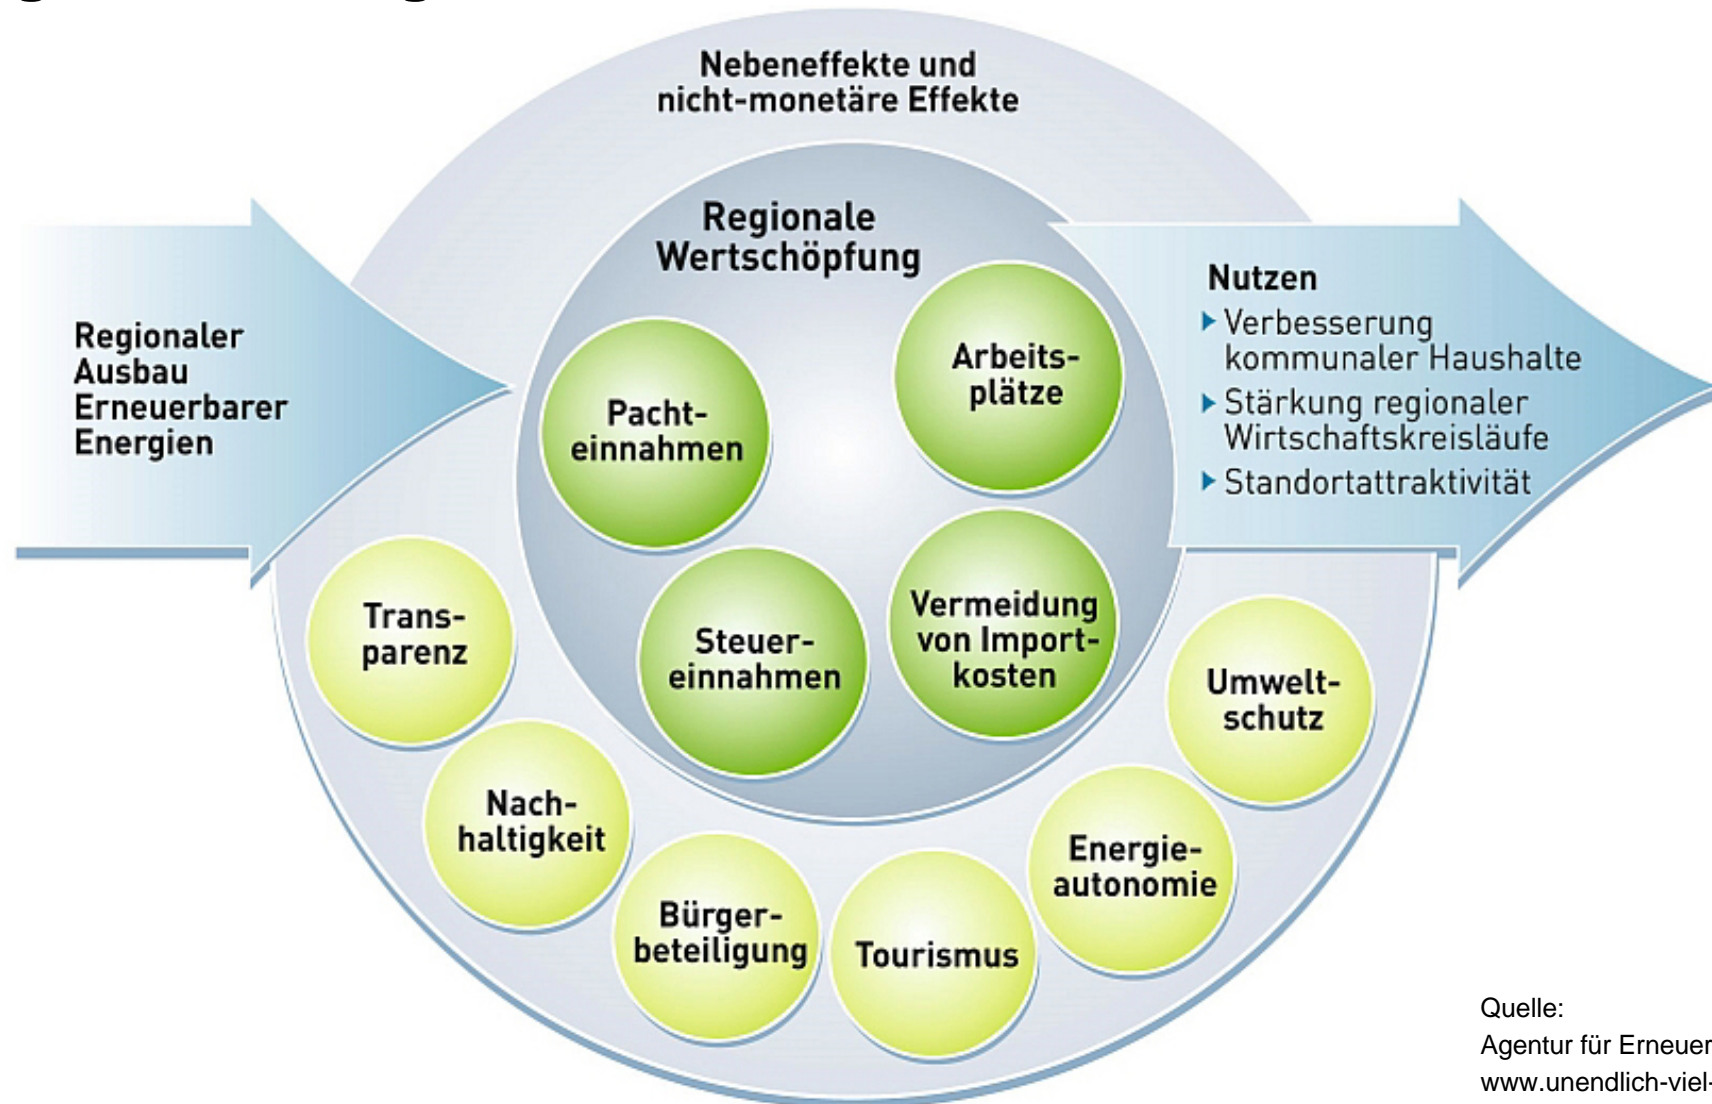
Nebeneffekte und nicht-monetäre Effekte

Regionaler Ausbau Erneuerbarer Energien

Regionale Wertschöpfung

Pachteinnahmen

Arbeitsplätze

Steuereinnahmen

Vermeidung von Importkosten

Nutzen
▸ Verbesserung kommunaler Haushalte
▸ Stärkung regionaler Wirtschaftskreisläufe
▸ Standortattraktivität

Transparenz

Nachhaltigkeit

Bürgerbeteiligung

Tourismus

Energieautonomie

Umweltschutz

Quelle:
Agentur für Erneuer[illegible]
www.unendlich-viel-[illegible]